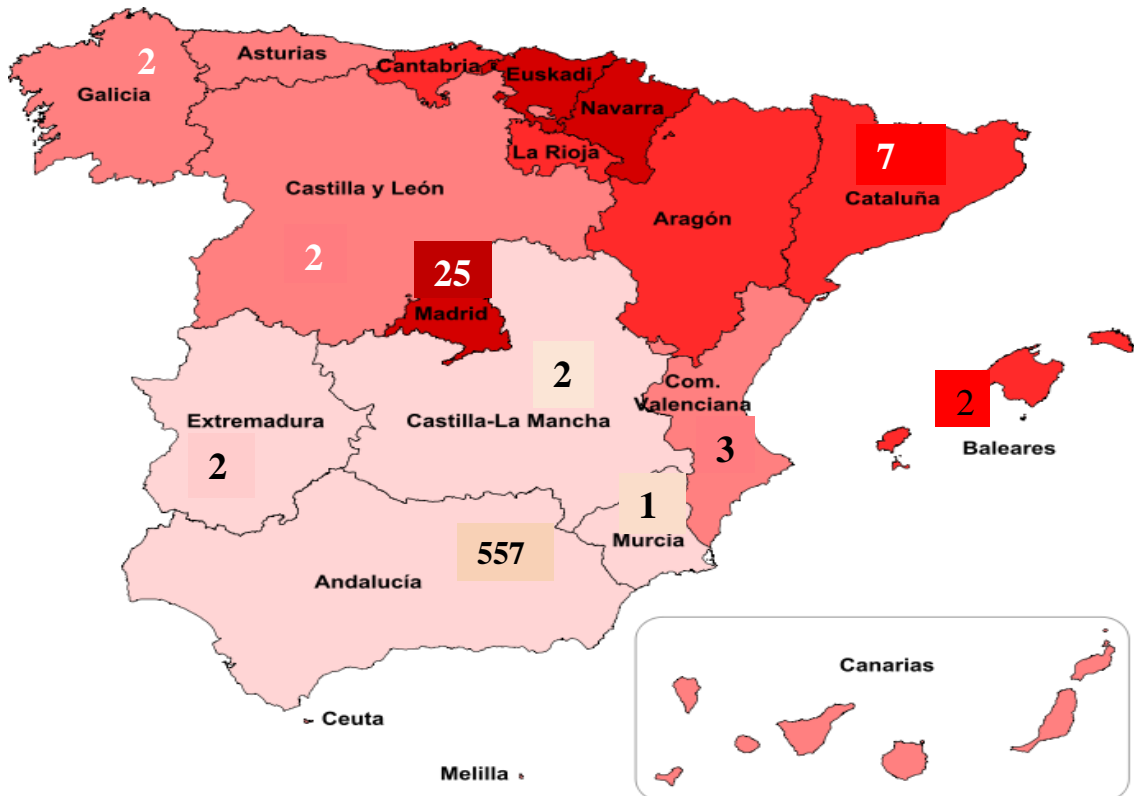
2
Galicia
Asturias
Cantabria
Euskadi
Navarra
La Rioja
Castilla y León
2
25
Madrid
Aragón
7
Cataluña
Com. Valenciana
2
Baleares
2
Extremadura
2
Castilla-La Mancha
3
1
Murcia
557
Andalucía
Ceuta
Melilla
Canarias